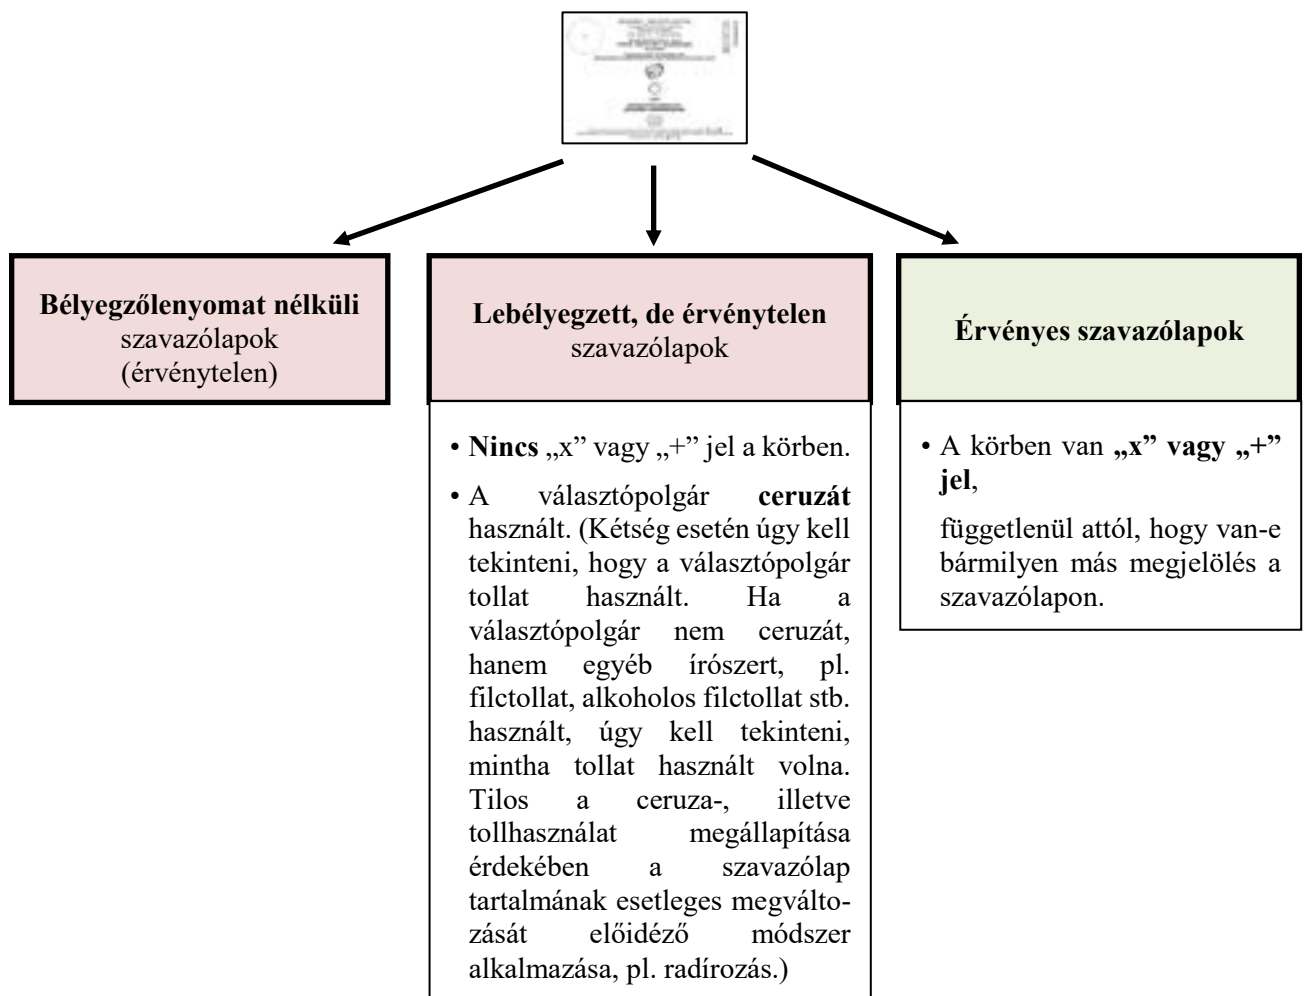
**Bélyegzőlenyomat nélküli** szavazólapok (érvénytelen)

**Lebélyegzett, de érvénytelen** szavazólapok

• **Nincs** „x” vagy „+” jel a körben.

• A választópolgár **ceruzát** használt. (Kétség esetén úgy kell tekinteni, hogy a választópolgár tollat használt. Ha a választópolgár nem ceruzát, hanem egyéb írószert, pl. filctollat, alkoholos filctollat stb. használt, úgy kell tekinteni, mintha tollat használt volna. Tilos a ceruza-, illetve tollhasználat megállapítása érdekében a szavazólap tartalmának esetleges megváltozását előidéző módszer alkalmazása, pl. radírozás.)

**Érvényes szavazólapok**

• A körben van **„x” vagy „+” jel**,

függetlenül attól, hogy van-e bármilyen más megjelölés a szavazólapon.